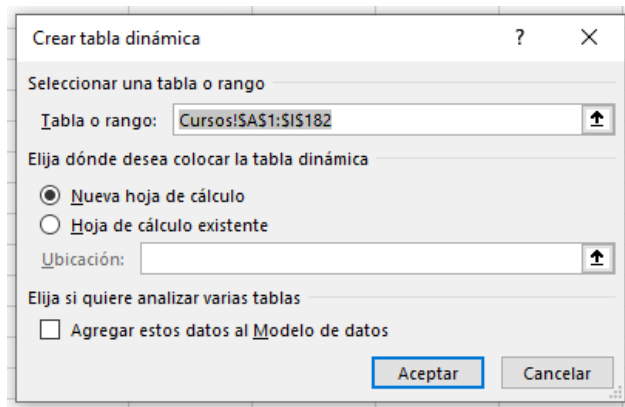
Crear tabla dinámica ? ×

Seleccionar una tabla o rango

Tabla o rango: Cursos!$A$1:$I$182

Elija dónde desea colocar la tabla dinámica

Nueva hoja de cálculo

Hoja de cálculo existente

Ubicación:

Elija si quiere analizar varias tablas

Agregar estos datos al Modelo de datos

Aceptar Cancelar